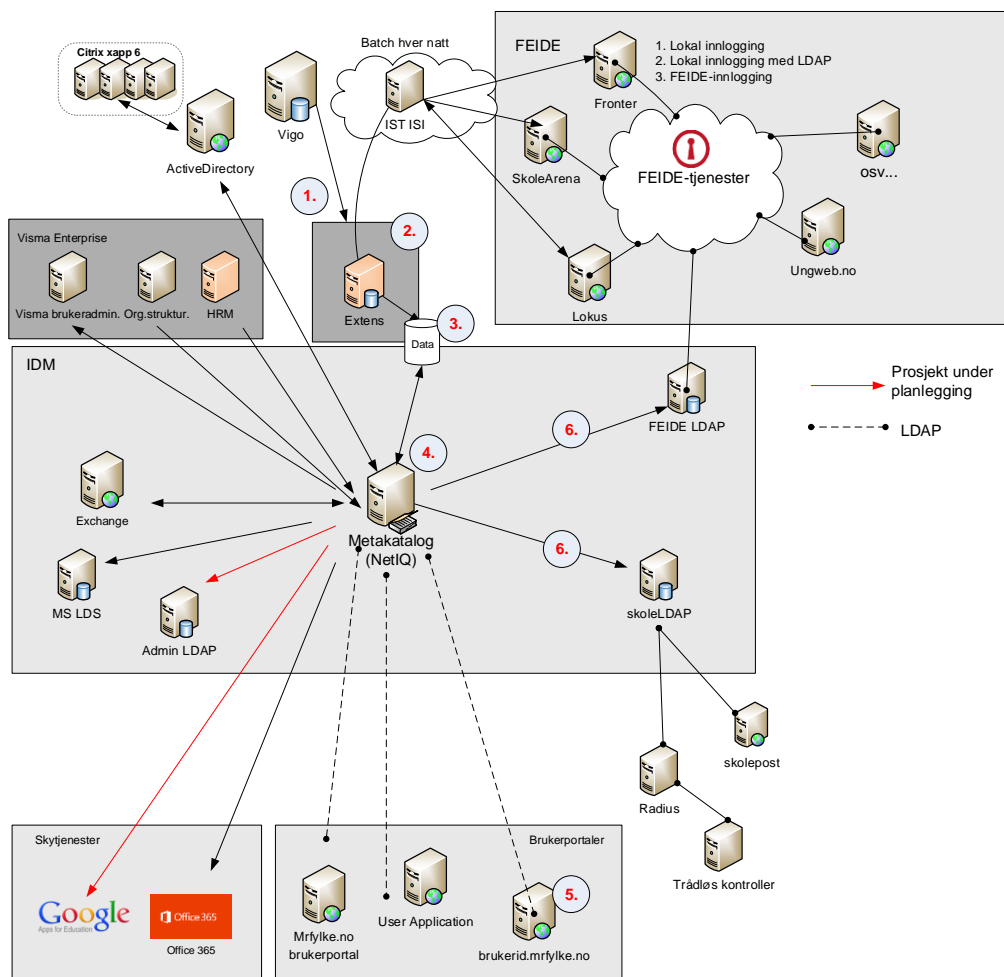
Citrix xapp 6

ActiveDirectory

Vigo

Batch hver natt

IST ISI

FEIDE

Fronter

1. Lokal innlogging
2. Lokal innlogging med LDAP
3. FEIDE-innlogging

SkoleArena

FEIDE-tjenester

osv...

Ungweb.no

Lokus

1.

2.

Extens

3.

Data

Visma Enterprise

Visma brukeradmin.

Org.struktur.

HRM

IDM

FEIDE LDAP

6.

4.

Prosjekt under planlegging

LDAP

Exchange

Metakatalog (NetIQ)

6.

MS LDS

Admin LDAP

skoleLDAP

skolepost

Radius

Trådløs kontroller

Skytjenester

Google
Apps for Education

Office 365

Office 365

Brukerportaler

Mrfylke.no brukerportal

User Application

5.

brukerid.mrfylke.no